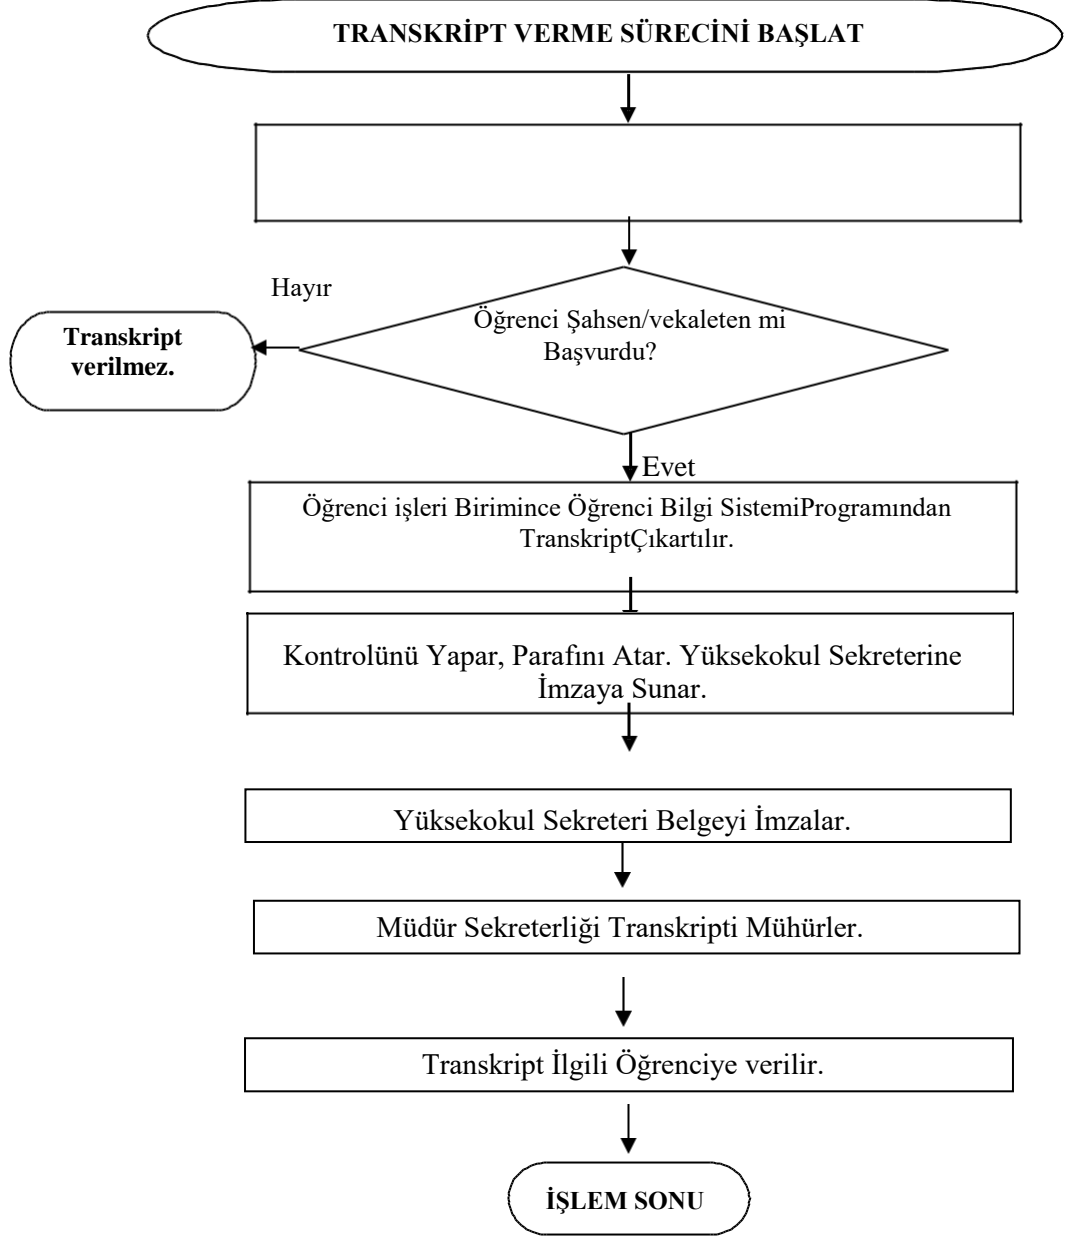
TRANSKRİPT VERME SÜRECİNİ BAŞLAT

Hayır

Öğrenci Şahsen/vekaleten mi Başvurdu?

Transkript verilmez.

Evet

Öğrenci işleri Birimince Öğrenci Bilgi SistemiProgramından TranskriptÇıkartılır.

Kontrolünü Yapar, Parafını Atar. Yüksekokul Sekreterine İmzaya Sunar.

Yüksekokul Sekreteri Belgeyi İmzalar.

Müdür Sekreterliği Transkripti Mühürler.

Transkript İlgili Öğrenciye verilir.

İŞLEM SONU